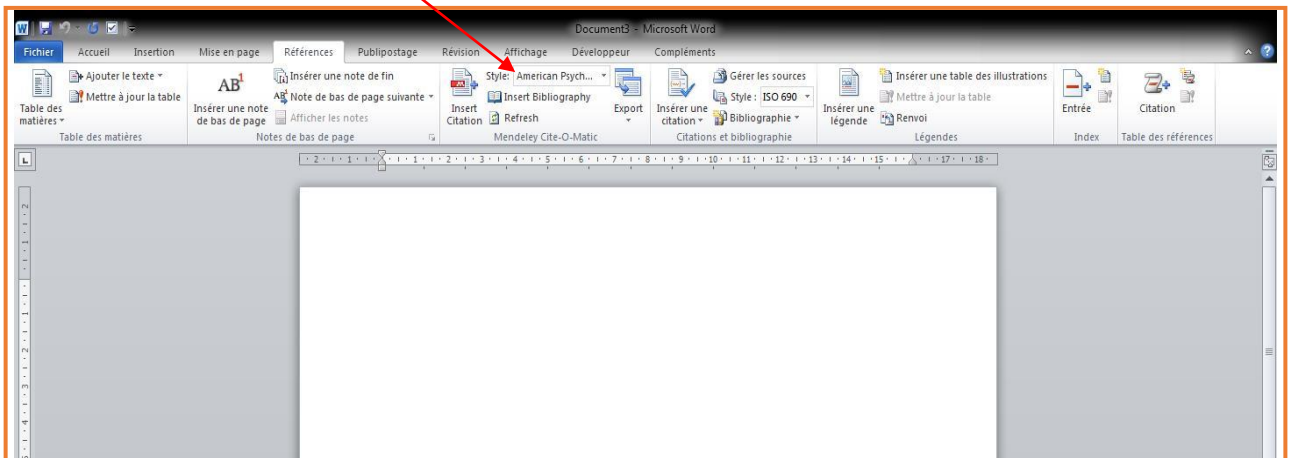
Document3 - Microsoft Word

Fichier Accueil Insertion Mise en page Références Publipostage Révision Affichage Développeur Compléments

Table des matières
Ajouter le texte
Mettre à jour la table
Table des matières

$AB^1$
Insérer une note de bas de page
Insérer une note de fin
Note de bas de page suivante
Afficher les notes
Notes de bas de page

Insert Citation
Style: American Psych...
Insert Bibliography
Refresh
Export
Mendeley Cite-O-Matic

Insérer une citation
Gérer les sources
Style : ISO 690
Bibliographie
Citations et bibliographie

Insérer une légende
Insérer une table des illustrations
Mettre à jour la table
Renvoi
Légendes

Entrée
Index

Citation
Table des références

· 2 · 1 · 1 · 1 · 1 · 2 · 3 · 4 · 5 · 6 · 7 · 8 · 9 · 10 · 11 · 12 · 13 · 14 · 15 · 17 · 18 ·